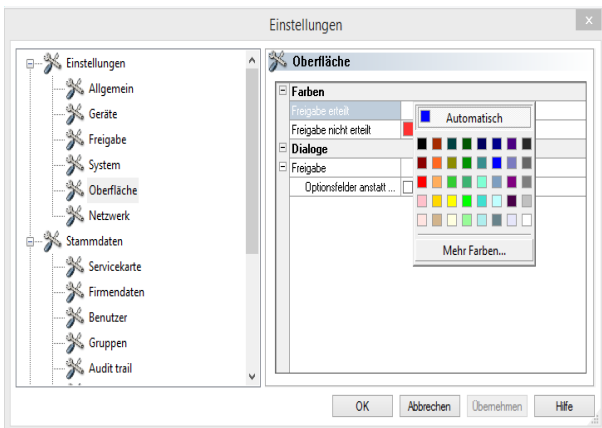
Einstellungen

×

Einstellungen
Allgemein
Geräte
Freigabe
System
Oberfläche
Netzwerk
Stammdaten
Servicekarte
Firmendaten
Benutzer
Gruppen
Audit trail

Oberfläche

Farben
Freigabe erteilt
Freigabe nicht erteilt
Dialoge
Freigabe
Optionsfelder anstatt ...

Automatisch

Mehr Farben...

OK
Abbrechen
Übernehmen
Hilfe